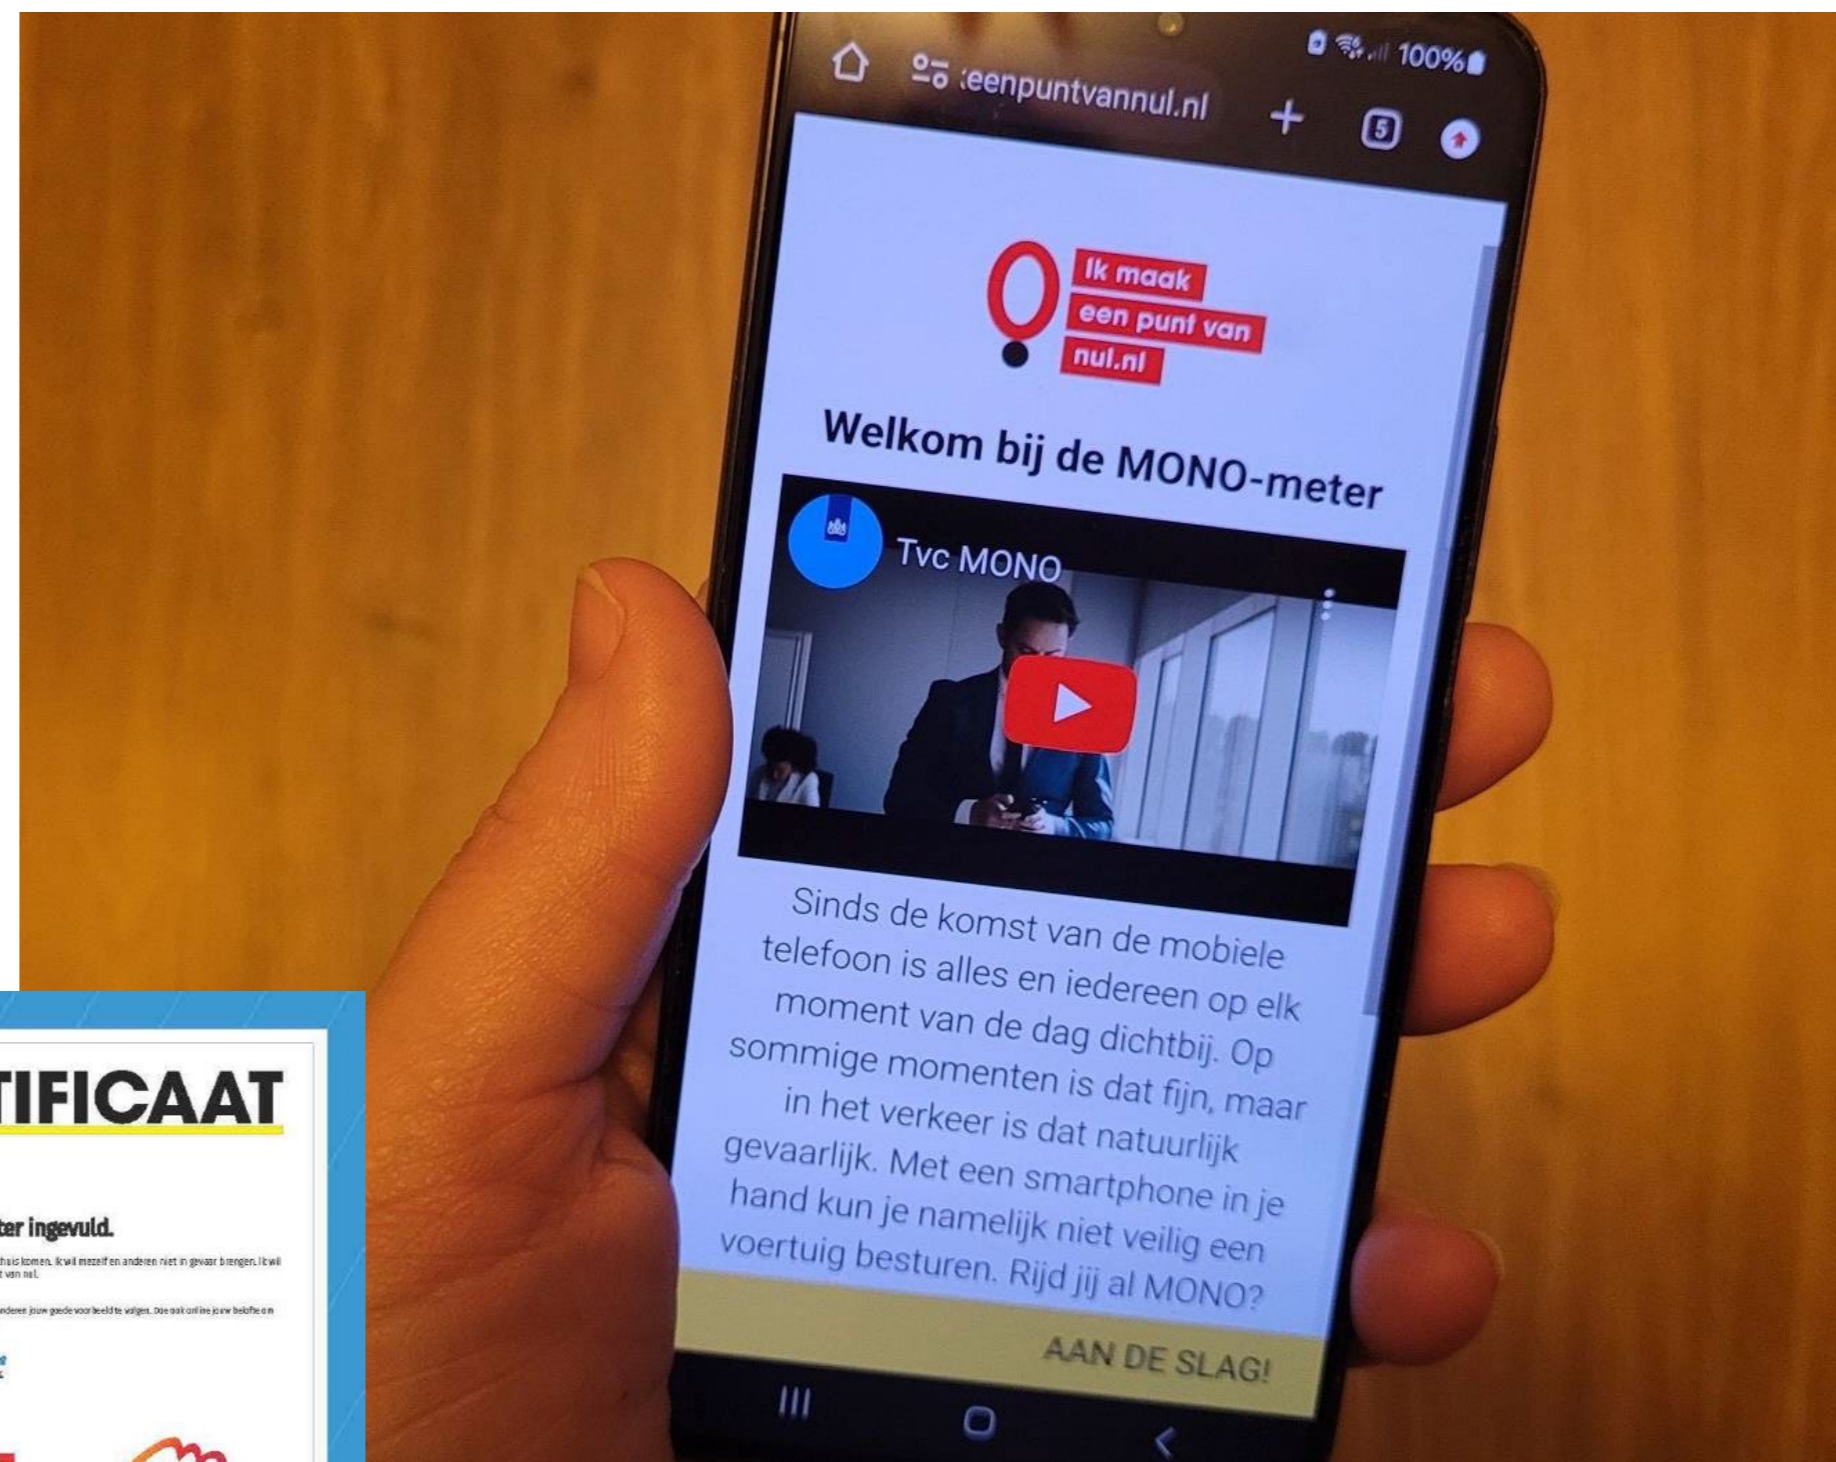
100%

:eenpuntvannul.nl

5

Ik maak een punt van nul.nl

Welkom bij de MONO-meter

Tvc MONO

Sinds de komst van de mobiele telefoon is alles en iedereen op elk moment van de dag dichtbij. Op sommige momenten is dat fijn, maar in het verkeer is dat natuurlijk gevaarlijk. Met een smartphone in je hand kun je namelijk niet veilig een voertuig besturen. Rijd jij al MONO?

AAN DE SLAG!

TIFICAAT

ter ingevuld.

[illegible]

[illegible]